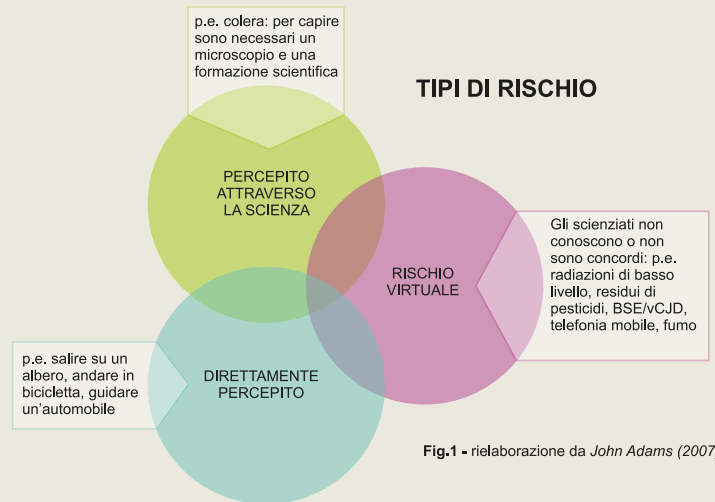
p.e. colera: per capire sono necessari un microscopio e una formazione scientifica

TIPI DI RISCHIO

PERCEPITO ATTRAVERSO LA SCIENZA

RISCHIO VIRTUALE

Gli scienziati non conoscono o non sono concordi: p.e. radiazioni di basso livello, residui di pesticidi, BSE/vCJD, telefonia mobile, fumo

p.e. salire su un albero, andare in bicicletta, guidare un'automobile

DIRETTAMENTE PERCEPITO

Fig.1 - rielaborazione da John Adams (2007